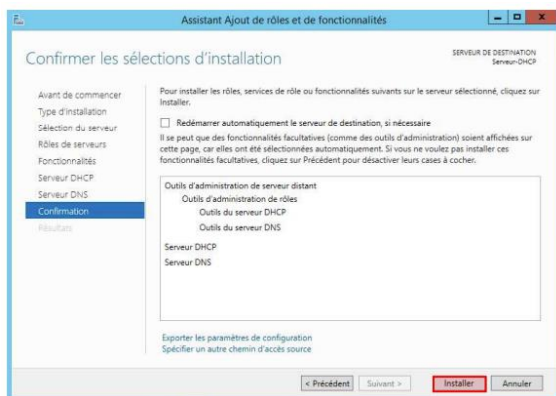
Assistant Ajout de rôles et de fonctionnalités

Confirmer les sélections d'installation

SERVEUR DE DESTINATION
Serveur-DHCP

Avant de commencer
Type d'installation
Sélection du serveur
Rôles de serveurs
Fonctionnalités
Serveur DHCP
Serveur DNS
Confirmation
Résultats

Pour installer les rôles, services de rôle ou fonctionnalités suivants sur le serveur sélectionné, cliquez sur Installer.

Redémarrer automatiquement le serveur de destination, si nécessaire

Il se peut que des fonctionnalités facultatives (comme des outils d'administration) soient affichées sur cette page, car elles ont été sélectionnées automatiquement. Si vous ne voulez pas installer ces fonctionnalités facultatives, cliquez sur Précédent pour désactiver leurs cases à cocher.

Outils d'administration de serveur distant
Outils d'administration de rôles
Outils du serveur DHCP
Outils du serveur DNS
Serveur DHCP
Serveur DNS

Exporter les paramètres de configuration
Spécifier un autre chemin d'accès source

< Précédent
Suivant >
Installer
Annuler